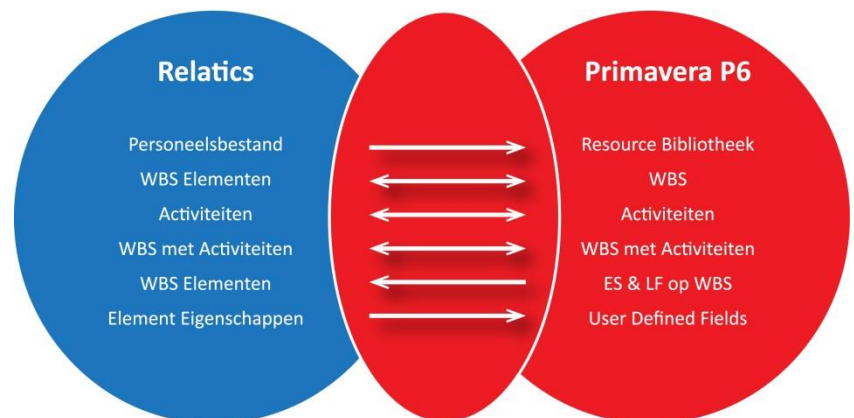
Relatics

Personeelsbestand
WBS Elementen
Activiteiten
WBS met Activiteiten
WBS Elementen
Element Eigenschappen

Primavera P6

Resource Bibliotheek
WBS
Activiteiten
WBS met Activiteiten
ES & LF op WBS
User Defined Fields